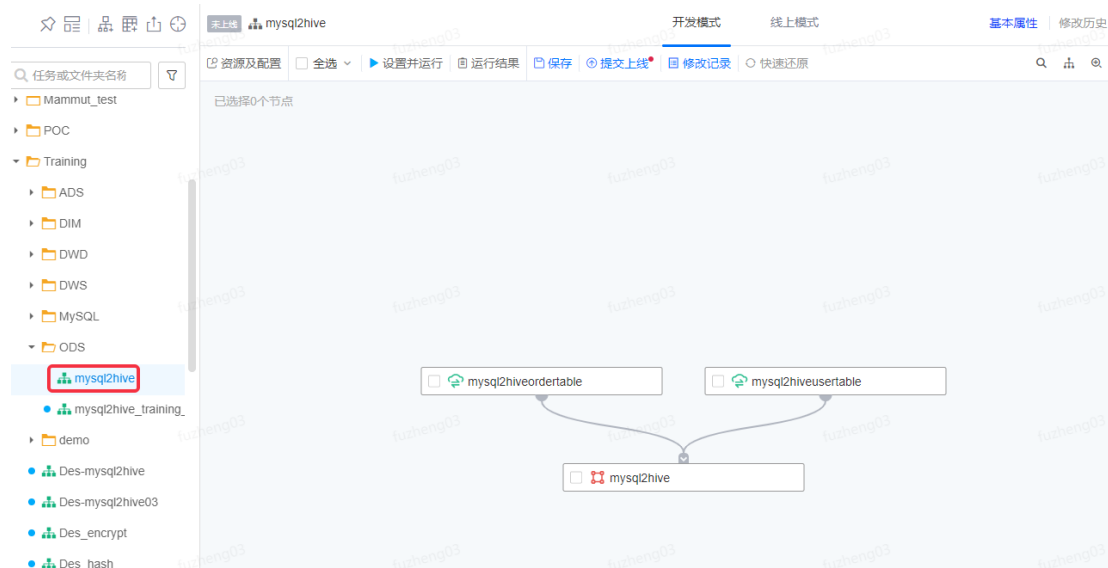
未上线 mysql2hive

开发模式 线上模式

基本属性 修改历史

任务或文件夹名称

资源及配置 全选 设置并运行 运行结果 保存 提交上线 修改记录 快速还原

已选择0个节点

Mammut_test
POC
Training
ADS
DIM
DWD
DWS
MySQL
ODS
mysql2hive
mysql2hive_training_
demo
Des-mysql2hive
Des-mysql2hive03
Des_encrypt
Des_hash

mysql2hiveordertable
mysql2hiveusertable
mysql2hive

fuzheng03